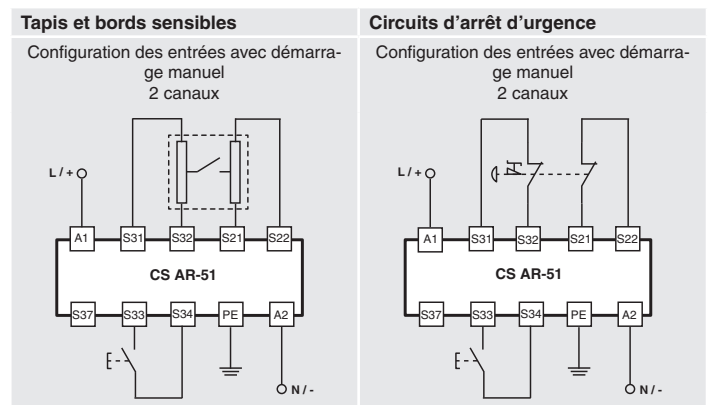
Tapis et bords sensibles

Configuration des entrées avec démarrage manuel
2 canaux

L / +
A1
S31
S32
S21
S22
CS AR-51
S37
S33
S34
PE
A2
N / -

Circuits d'arrêt d'urgence

Configuration des entrées avec démarrage manuel
2 canaux

L / +
A1
S31
S32
S21
S22
CS AR-51
S37
S33
S34
PE
A2
N / -